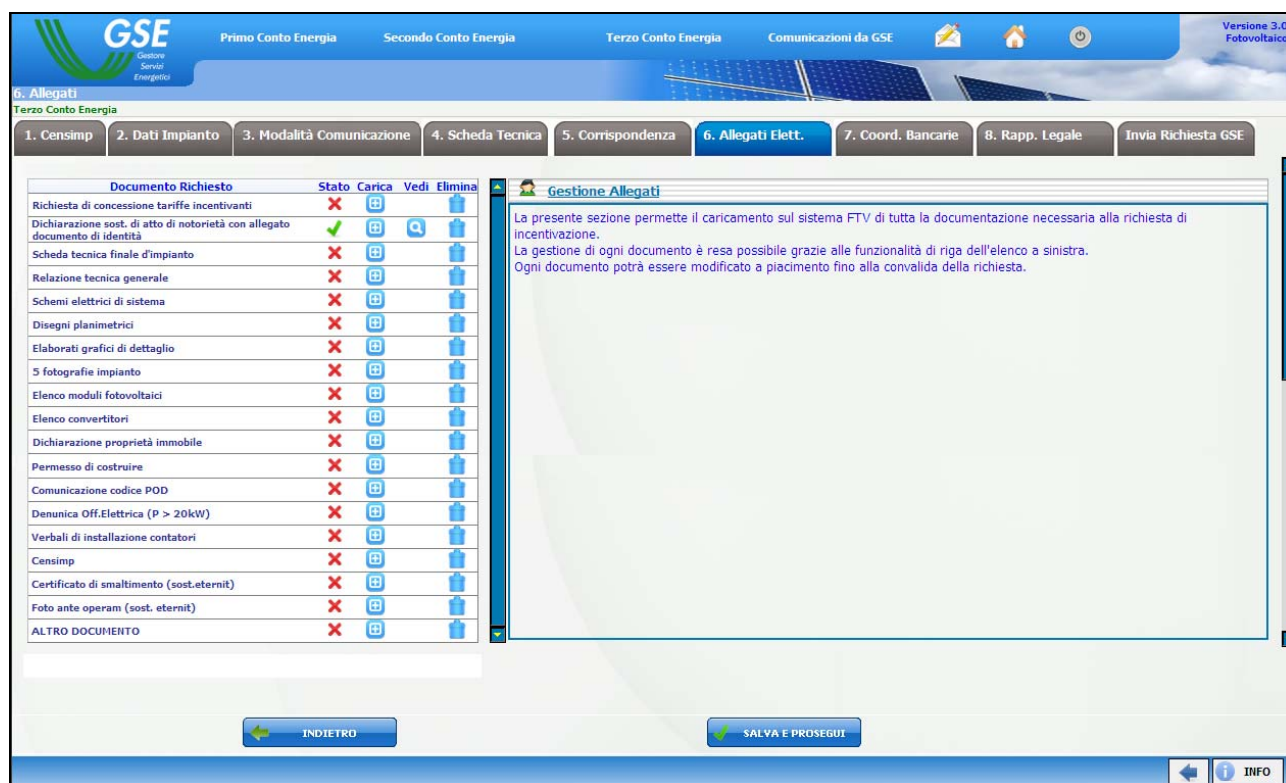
GSE
Gestore Servizi Energetici

Primo Conto Energia
Secondo Conto Energia
Terzo Conto Energia
Comunicazioni da GSE

Versione 3.0
Fotovoltaico

6. Allegati
Terzo Conto Energia

1. Censimp
2. Dati Impianto
3. Modalità Comunicazione
4. Scheda Tecnica
5. Corrispondenza
6. Allegati Elett.
7. Coord. Bancarie
8. Rapp. Legale
Invia Richiesta GSE

| Documento Richiesto | Stato | Carica | Vedi | Elimina |
|---|---|---|---|---|
| Richiesta di concessione tariffe incentivanti | | | | |
| Dichiarazione sost. di atto di notorietà con allegato documento di identità | | | | |
| Scheda tecnica finale d'impianto | | | | |
| Relazione tecnica generale | | | | |
| Schemi elettrici di sistema | | | | |
| Disegni planimetrici | | | | |
| Elaborati grafici di dettaglio | | | | |
| 5 fotografie impianto | | | | |
| Elenco moduli fotovoltaici | | | | |
| Elenco convertitori | | | | |
| Dichiarazione proprietà immobile | | | | |
| Permesso di costruire | | | | |
| Comunicazione codice POD | | | | |
| Denunica Off.Elettrica (P > 20kW) | | | | |
| Verbali di installazione contatori | | | | |
| Censimp | | | | |
| Certificato di smaltimento (sost.eternit) | | | | |
| Foto ante operam (sost. eternit) | | | | |
| ALTRO DOCUMENTO | | | | |

Gestione Allegati

La presente sezione permette il caricamento sul sistema FTV di tutta la documentazione necessaria alla richiesta di incentivazione.
La gestione di ogni documento è resa possibile grazie alle funzionalità di riga dell'elenco a sinistra.
Ogni documento potrà essere modificato a piacimento fino alla convalida della richiesta.

INDIETRO
SALVA E PROSEGUI

INFO